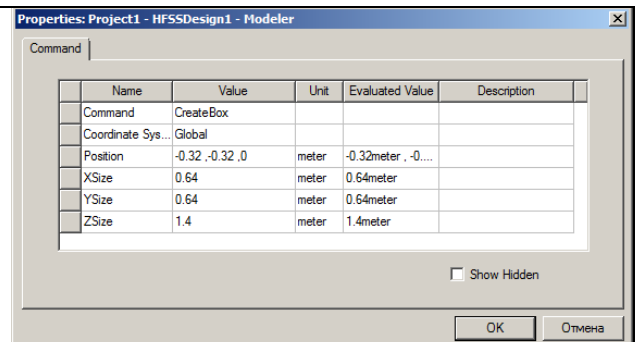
Properties: Project1 - HFSSDesign1 - Modeler

Command

| Name | Value | Unit | Evaluated Value | Description |
|---|---|---|---|---|
| Command | CreateBox | | | |
| Coordinate Sys... | Global | | | |
| Position | -0.32 ,-0.32 ,0 | meter | -0.32meter , -0.... | |
| XSize | 0.64 | meter | 0.64meter | |
| YSize | 0.64 | meter | 0.64meter | |
| ZSize | 1.4 | meter | 1.4meter | |

Show Hidden

OK
Отмена